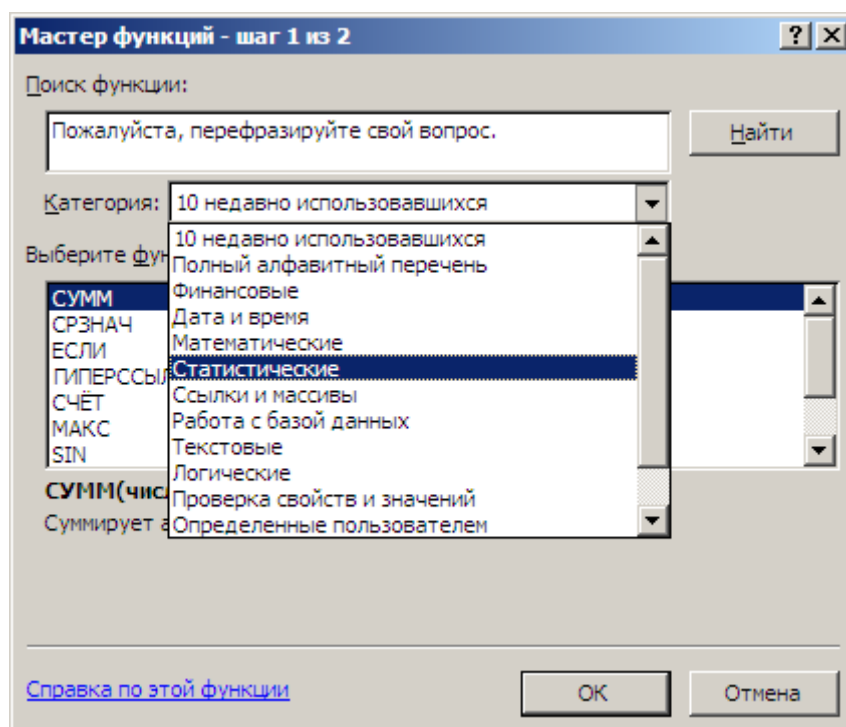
Мастер функций - шаг 1 из 2

?
×

Поиск функции:

Пожалуйста, перефразируйте свой вопрос.

Найти

Категория: 10 недавно использовавшихся

10 недавно использовавшихся
Полный алфавитный перечень
Финансовые
Дата и время
Математические
Статистические
Ссылки и массивы
Работа с базой данных
Текстовые
Логические
Проверка свойств и значений
Определенные пользователем

Выберите фун

СУММ
СРЗНАЧ
ЕСЛИ
ГИПЕРССЫЛ
СЧЁТ
МАКС
SIN

СУММ(числ

Суммирует а

Справка по этой функции

ОК

Отмена